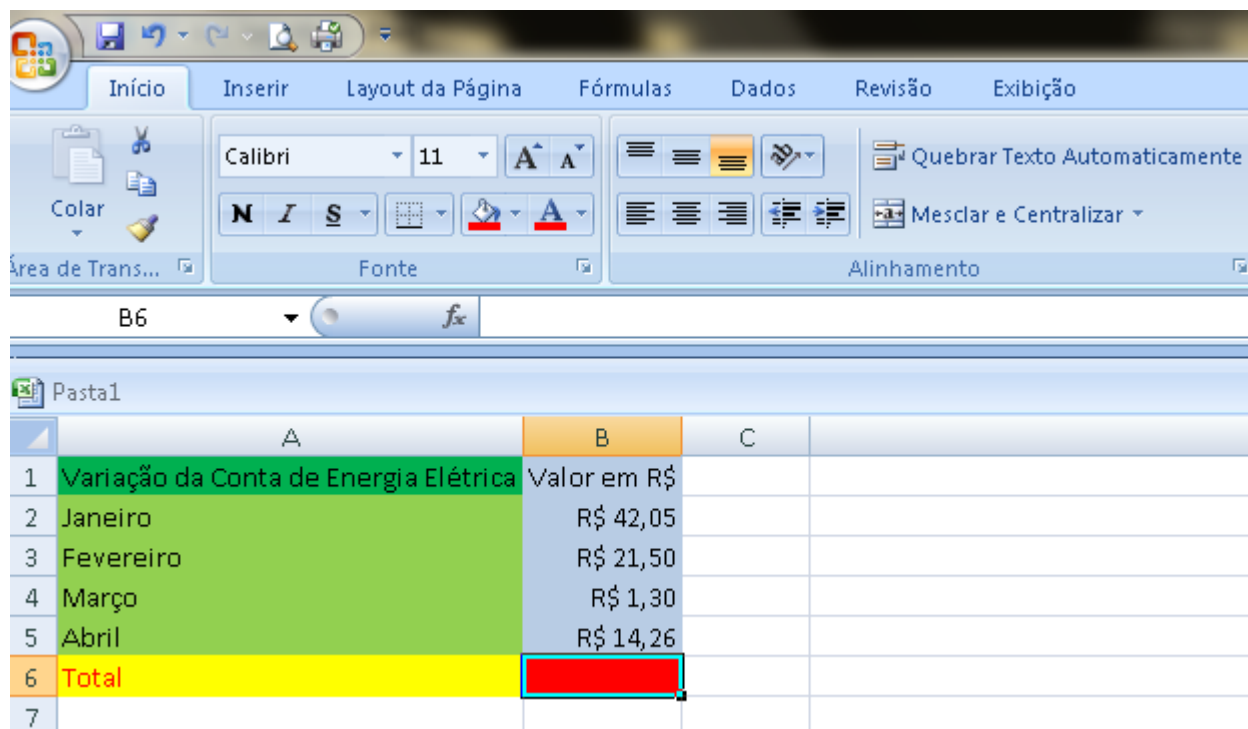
Início Inserir Layout da Página Fórmulas Dados Revisão Exibição

Colar

Área de Trans...

Calibri 11

N I S

Fonte

Quebrar Texto Automaticamente

Mesclar e Centralizar

Alinhamento

B6 $f_x$

Pasta1

| | A | B | C |
|---|---|---|---|
| 1 | Variação da Conta de Energia Elétrica | Valor em R$ | |
| 2 | Janeiro | R$ 42,05 | |
| 3 | Fevereiro | R$ 21,50 | |
| 4 | Março | R$ 1,30 | |
| 5 | Abril | R$ 14,26 | |
| 6 | Total | | |
| 7 | | | |